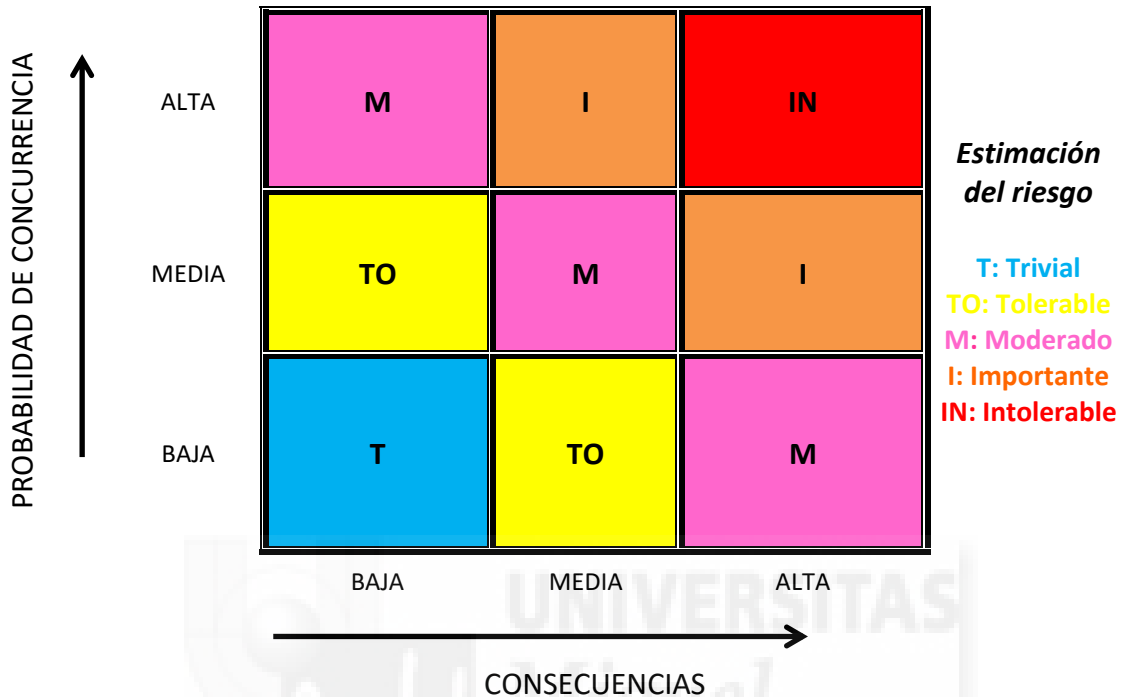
PROBABILIDAD DE CONCURRENCIA

| | BAJA | MEDIA | ALTA |
|---|---|---|---|
| ALTA | M | I | IN |
| MEDIA | TO | M | I |
| BAJA | T | TO | M |

CONSECUENCIAS

Estimación del riesgo

T: Trivial
TO: Tolerable
M: Moderado
I: Importante
IN: Intolerable

UNIVERSITAS
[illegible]